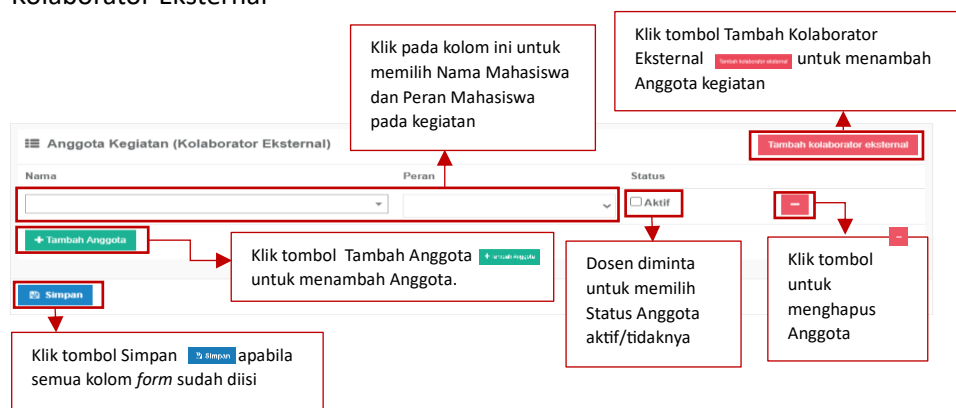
Kolaborator Eksternal

Klik tombol Tambah Kolaborator Eksternal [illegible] untuk menambah Anggota kegiatan

Klik pada kolom ini untuk memilih Nama Mahasiswa dan Peran Mahasiswa pada kegiatan

Anggota Kegiatan (Kolaborator Eksternal)

Tambah kolaborator eksternal

Nama

Peran

Status

Aktif

–

+ Tambah Anggota

Klik tombol Tambah Anggota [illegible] untuk menambah Anggota.

Dosen diminta untuk memilih Status Anggota aktif/tidaknya

–

Klik tombol untuk menghapus Anggota

Simpan

Klik tombol Simpan Simpan apabila semua kolom *form* sudah diisi